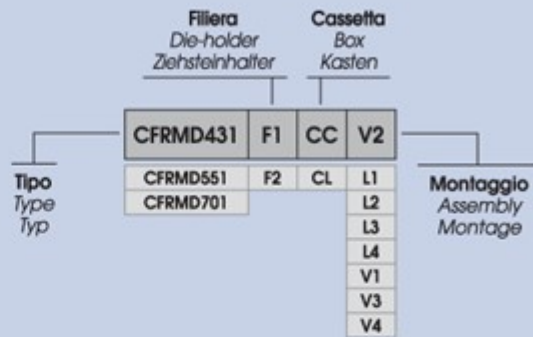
Filiera
Die-holder
Ziehsteinhalter

Cassetta
Box
Kasten

| CFRMD431 | F1 | CC | V2 |
|---|---|---|---|
| CFRMD551 | F2 | CL | L1 |
| CFRMD701 | | | L2 |
| | | | L3 |
| | | | L4 |
| | | | V1 |
| | | | V3 |
| | | | V4 |

Tipo
Type
Typ

Montaggio
Assembly
Montage